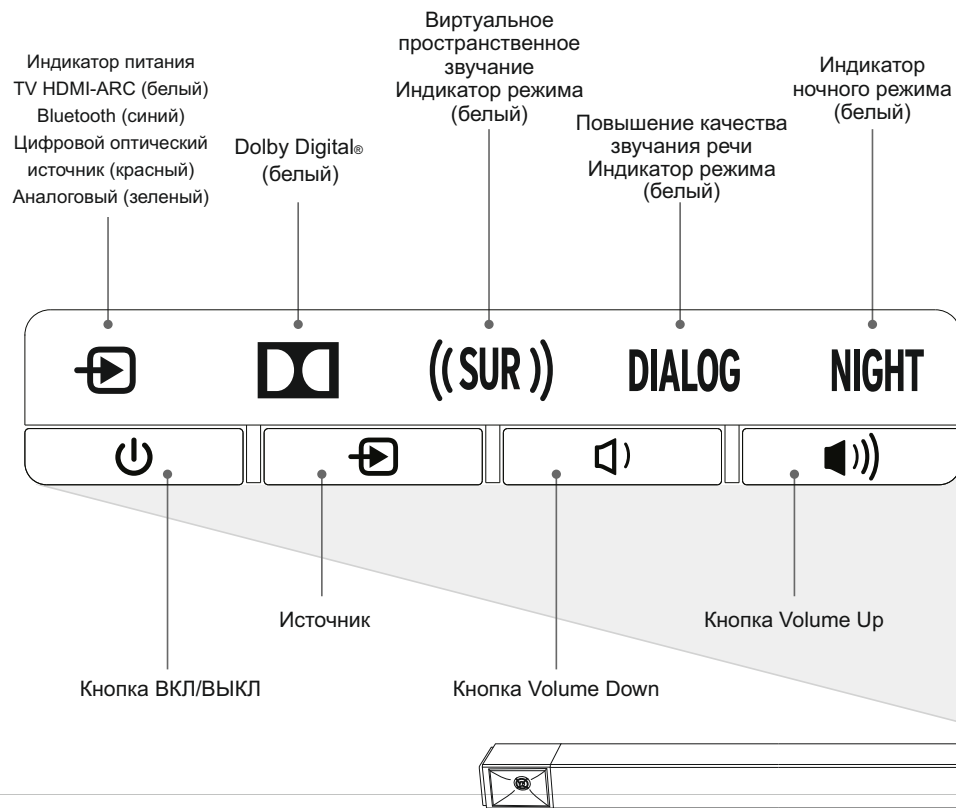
Индикатор питания
TV HDMI-ARC (белый)
Bluetooth (синий)
Цифровой оптический источник (красный)
Аналоговый (зеленый)

Dolby Digital®
(белый)

Виртуальное пространственное звучание
Индикатор режима
(белый)

Повышение качества звучания речи
Индикатор режима
(белый)

Индикатор ночного режима
(белый)

((SUR))

DIALOG

NIGHT

Источник

Кнопка Volume Up

Кнопка ВКЛ/ВЫКЛ

Кнопка Volume Down